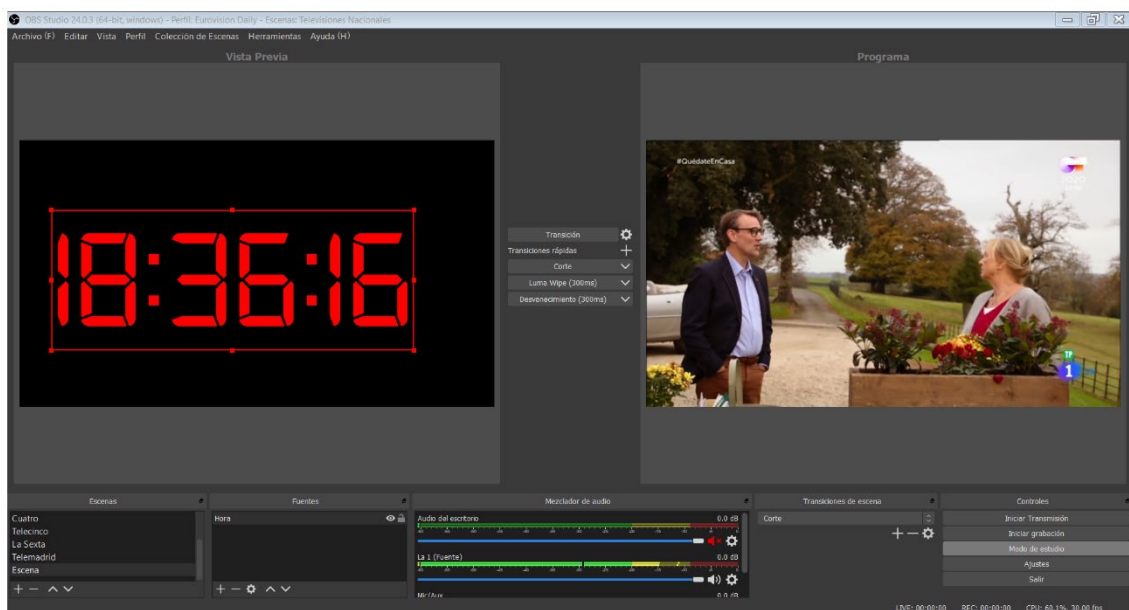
OBS Studio 24.0.3 (64-bit, windows) - Perfil: Eurovision Daily - Escenas: Televisiones Nacionales

Archivo (F) Editar Vista Perfil Colección de Escenas Herramientas Ayuda (H)

Vista Previa

Programa

18:36:16

Transición

Transiciones rápidas

Corte

Luma Wipe (300ms)

Desvanecimiento (300ms)

#QuédateEnCasa

TP

1

Escenas

Cuatro

Telecinco

La Sexta

Telemadrid

Escena

Fuentes

Hora

Mezclador de audio

Audio del escritorio

0.0 dB

La 1 (Fuente)

0.0 dB

Mic/Aux

0.0 dB

Transiciones de escena

Corte

Controles

Iniciar Transmisión

Iniciar grabación

Modo de estudio

Ajustes

Salir

LIVE: 00:00:00 REC: 00:00:00 CPU: 60.1%, 30.00 fps